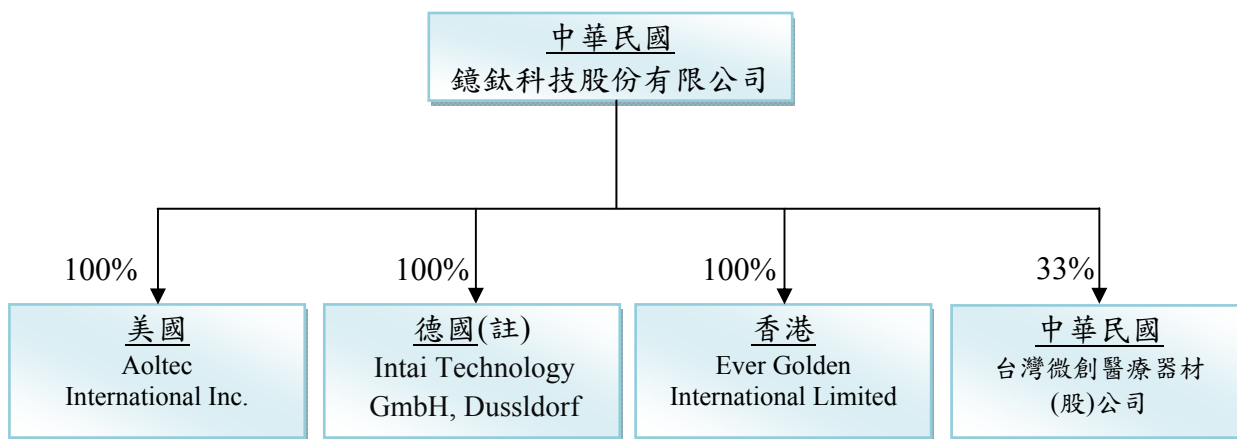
中華民國
鐿鈦科技股份有限公司

100%

美國
Aoltec International Inc.

100%

德國(註)
Intai Technology GmbH, Dussldorf

100%

香港
Ever Golden International Limited

33%

中華民國
台灣微創醫療器材(股)公司